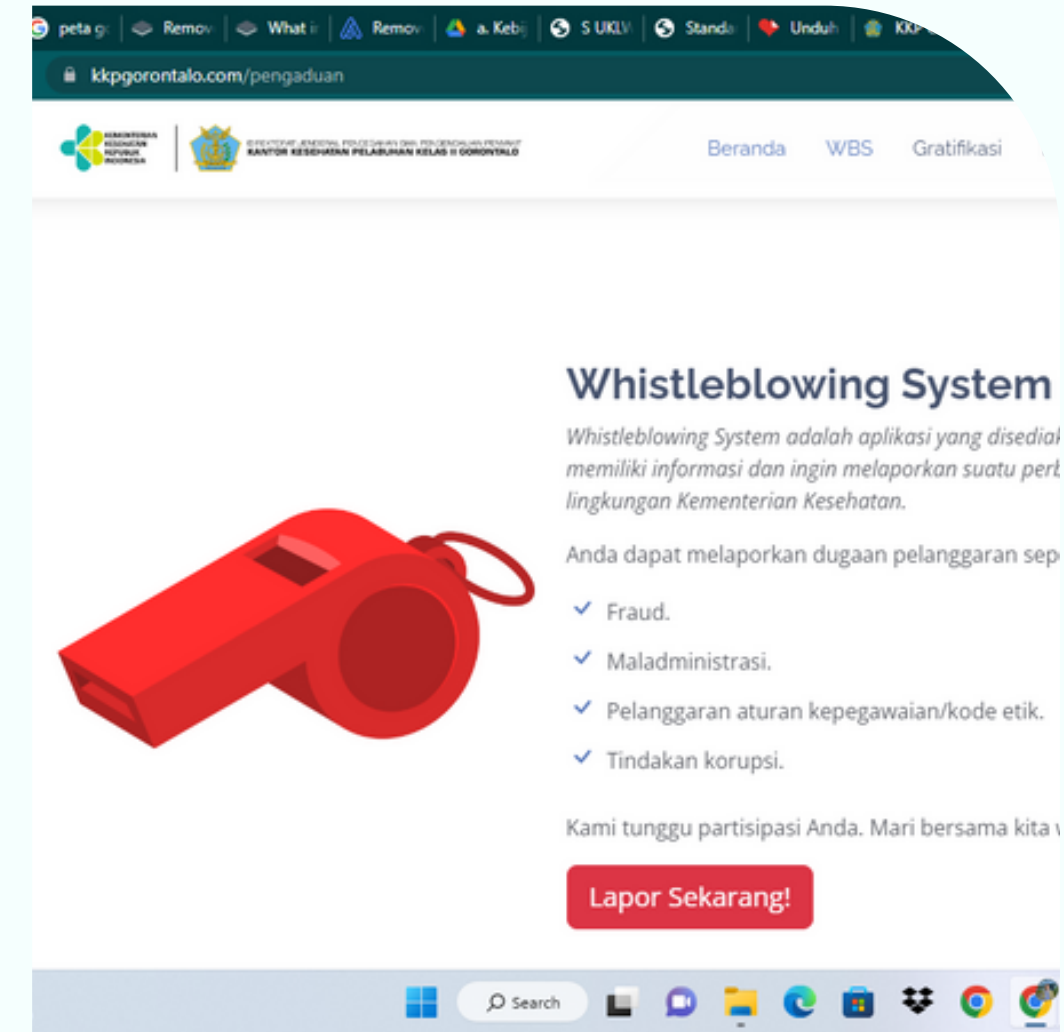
peta g | Remov | What i | Remov | a. Kebi | S UKLV | Standa | Unduh | KKP

kkpgorontalo.com/pengaduan

KEMENTERIAN KESEHATAN REPUBLIK INDONESIA

DIREKTORAT JENDERAL PENCEGAHAN DAN PENGENDALIAN PENYAKIT
KANTOR KESEHATAN PELABUHAN KELAS II GORONTALO

Beranda WBS Gratifikasi

Whistleblowing System

Whistleblowing System adalah aplikasi yang disediak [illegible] memiliki informasi dan ingin melaporkan suatu perb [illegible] lingkungan Kementerian Kesehatan.

Anda dapat melaporkan dugaan pelanggaran sepe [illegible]

✓ Fraud.

✓ Maladministrasi.

✓ Pelanggaran aturan kepegawaian/kode etik.

✓ Tindakan korupsi.

Kami tunggu partisipasi Anda. Mari bersama kita w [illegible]

Lapor Sekarang!

Search